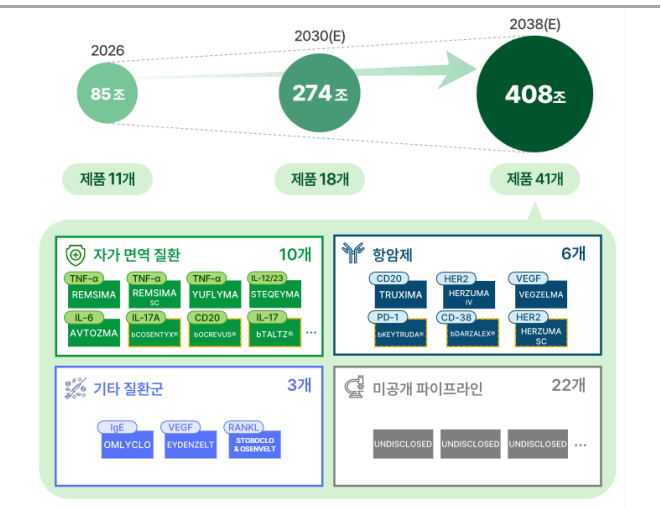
2026

85조

2030(E)

274조

2038(E)

408조

제품 11개

제품 18개

제품 41개

자가 면역 질환 10개

TNF-α REMSIMA

TNF-α REMSIMA SC

TNF-α YUFLYMA

IL-12/23 STEQEYMA

IL-6 AVTOZMA

IL-17A bCOSENTYX®

CD20 bOCREVUS®

IL-17 bTALTZ®

…

항암제 6개

CD20 TRUXIMA

HER2 HERZUMA IV

VEGF VEGZELMA

PD-1 bKEYTRUDA®

CD-38 bDARZALEX®

HER2 HERZUMA SC

기타 질환군 3개

IgE OMLYCLO

VEGF EYDENZELT

RANKL STOBOCLO & OSENVELT

미공개 파이프라인 22개

UNDISCLOSED

UNDISCLOSED

UNDISCLOSED

…